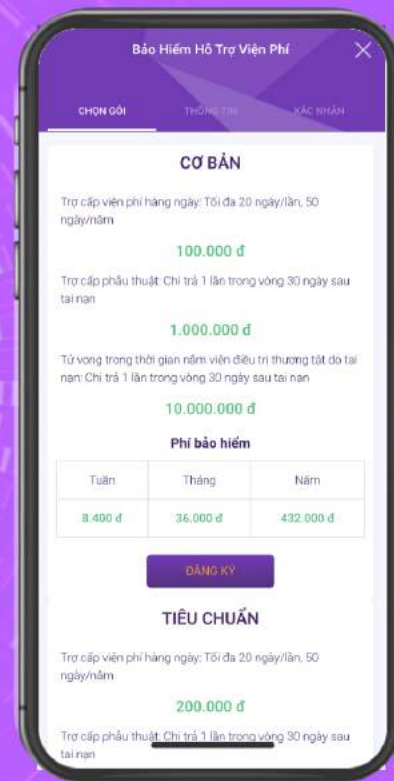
Bảo Hiểm Hỗ Trợ Viện Phí

CHỌN GÓI
THÔNG TIN
XÁC NHẬN

CƠ BẢN

Trợ cấp viện phí hàng ngày: Tối đa 20 ngày/lần, 50 ngày/năm

100.000 đ

Trợ cấp phẫu thuật: Chi trả 1 lần trong vòng 30 ngày sau tai nạn

1.000.000 đ

Tử vong trong thời gian nằm viện điều trị thương tật do tai nạn: Chi trả 1 lần trong vòng 30 ngày sau tai nạn

10.000.000 đ

Phí bảo hiểm

| Tuần | Tháng | Năm |
|---|---|---|
| 8.400 đ | 36.000 đ | 432.000 đ |

ĐĂNG KÝ

TIÊU CHUẨN

Trợ cấp viện phí hàng ngày: Tối đa 20 ngày/lần, 50 ngày/năm

200.000 đ

Trợ cấp phẫu thuật: Chi trả 1 lần trong vòng 30 ngày sau tai nạn